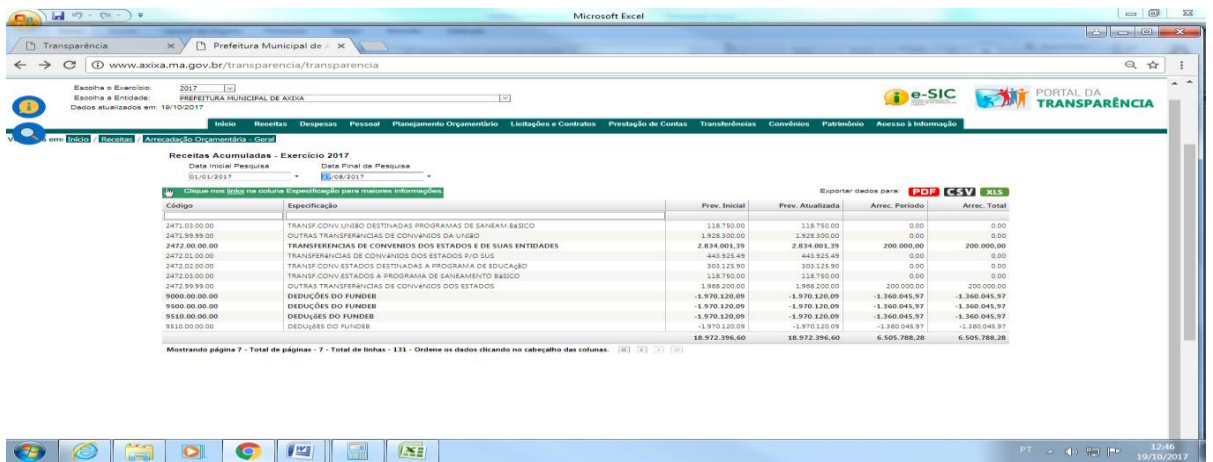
Microsoft Excel

Transparência
Prefeitura Municipal de

www.axixa.ma.gov.br/transparencia/transparencia

Escolha o Exercício: 2017
Escolha a Entidade: PREFEITURA MUNICIPAL DE AXIXA
Dados atualizados em: 19/10/2017

e-SIC
PORTAL DA TRANSPARÊNCIA

Início Receitas Despesas Pessoal Planejamento Orçamentário Licitações e Contratos Prestação de Contas Transferências Convênios Patrimônio Acesso à Informação

em: Início / Receitas / Arrecadação Orçamentária - Geral

Receitas Acumuladas - Exercício 2017
Data Inicial Pesquisa 01/01/2017
Data Final da Pesquisa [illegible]/08/2017

Clique nos links na coluna Especificação para maiores informações.

Exportar dados para: PDF CSV XLS

| Código | Especificação | Prev. Inicial | Prev. Atualizada | Arrec. Período | Arrec. Total |
|---|---|---|---|---|---|
| 2471.03.00.00 | TRANSF.CONV.UNIÃO DESTINADAS PROGRAMAS DE SANEAM.BÁSICO | 118.750,00 | 118.750,00 | 0,00 | 0,00 |
| 2471.99.99.00 | OUTRAS TRANSFERÊNCIAS DE CONVÊNIOS DA UNIÃO | 1.928.300,00 | 1.928.300,00 | 0,00 | 0,00 |
| 2472.00.00.00 | TRANSFERENCIAS DE CONVENIOS DOS ESTADOS E DE SUAS ENTIDADES | 2.834.001,39 | 2.834.001,39 | 200.000,00 | 200.000,00 |
| 2472.01.00.00 | TRANSFERÊNCIAS DE CONVÊNIOS DOS ESTADOS P/O SUS | 443.925,49 | 443.925,49 | 0,00 | 0,00 |
| 2472.02.00.00 | TRANSF.CONV.ESTADOS DESTINADAS A PROGRAMA DE EDUCAÇÃO | 303.125,90 | 303.125,90 | 0,00 | 0,00 |
| 2472.03.00.00 | TRANSF.CONV.ESTADOS A PROGRAMA DE SANEAMENTO BÁSICO | 118.750,00 | 118.750,00 | 0,00 | 0,00 |
| 2472.99.99.00 | OUTRAS TRANSFERÊNCIAS DE CONVÊNIOS DOS ESTADOS | 1.968.200,00 | 1.968.200,00 | 200.000,00 | 200.000,00 |
| 9000.00.00.00 | DEDUÇÕES DO FUNDEB | -1.970.120,09 | -1.970.120,09 | -1.360.045,97 | -1.360.045,97 |
| 9500.00.00.00 | DEDUÇÕES DO FUNDEB | -1.970.120,09 | -1.970.120,09 | -1.360.045,97 | -1.360.045,97 |
| 9510.00.00.00 | DEDUÇÕES DO FUNDEB | -1.970.120,09 | -1.970.120,09 | -1.360.045,97 | -1.360.045,97 |
| 9510.00.00.00 | DEDUçÕES DO FUNDEB | -1.970.120,09 | -1.970.120,09 | -1.360.045,97 | -1.360.045,97 |
| | | 18.972.396,60 | 18.972.396,60 | 6.505.788,28 | 6.505.788,28 |

Mostrando página 7 - Total de páginas - 7 - Total de linhas - 131 - Ordene os dados clicando no cabeçalho das colunas.

PT 12:46 19/10/2017